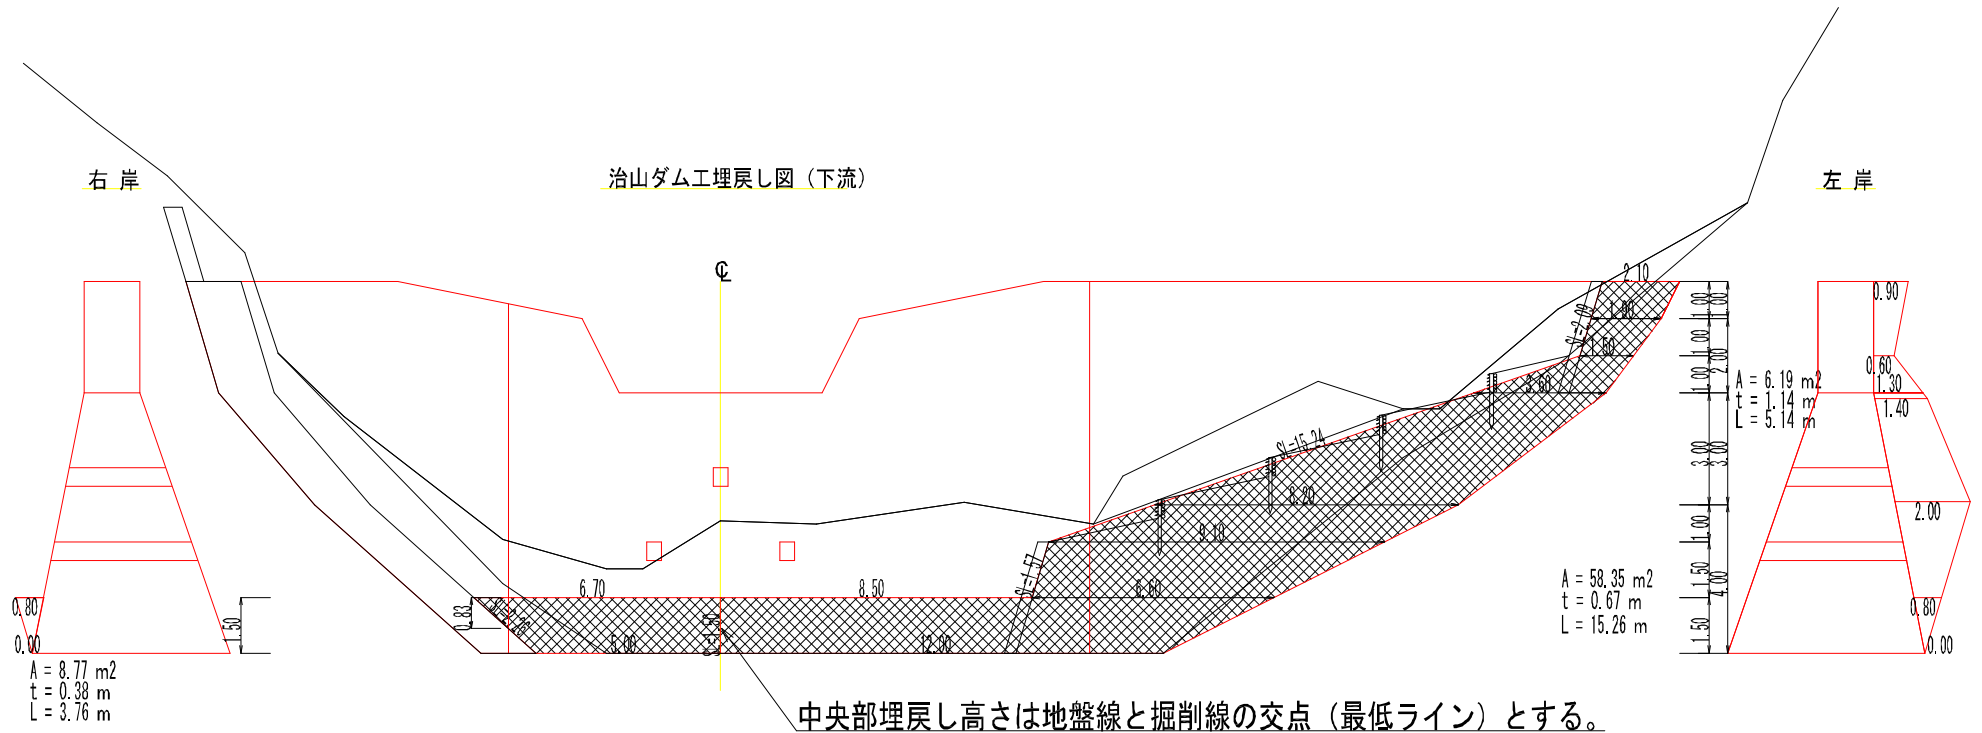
右 岸

治山ダム工埋戻し図（下流）

左 岸

℄

2.10
1.80
1.50
2.60
3.20
9.10
6.60
6.70
8.50
5.00
12.00
0.83
SL=15.24
SL=1.67
SL=2.00

1.00
1.00
1.00
2.00
1.00
3.00
3.00
1.00
1.50
4.00
1.50

A = 6.19 m2
t = 1.14 m
L = 5.14 m

A = 58.35 m2
t = 0.67 m
L = 15.26 m

0.90
0.60
1.30
1.40
2.00
0.80
0.00

0.80
0.00
1.50

A = 8.77 m2
t = 0.38 m
L = 3.76 m

中央部埋戻し高さは地盤線と掘削線の交点（最低ライン）とする。